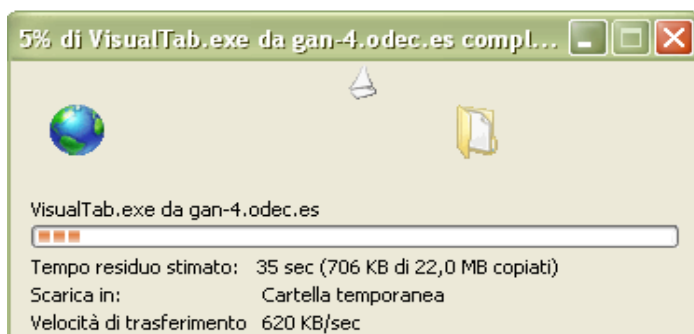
5% di VisualTab.exe da gan-4.odec.es compl...

VisualTab.exe da gan-4.odec.es

Tempo residuo stimato: 35 sec (706 KB di 22,0 MB copiati)
Scarica in: Cartella temporanea
Velocità di trasferimento 620 KB/sec